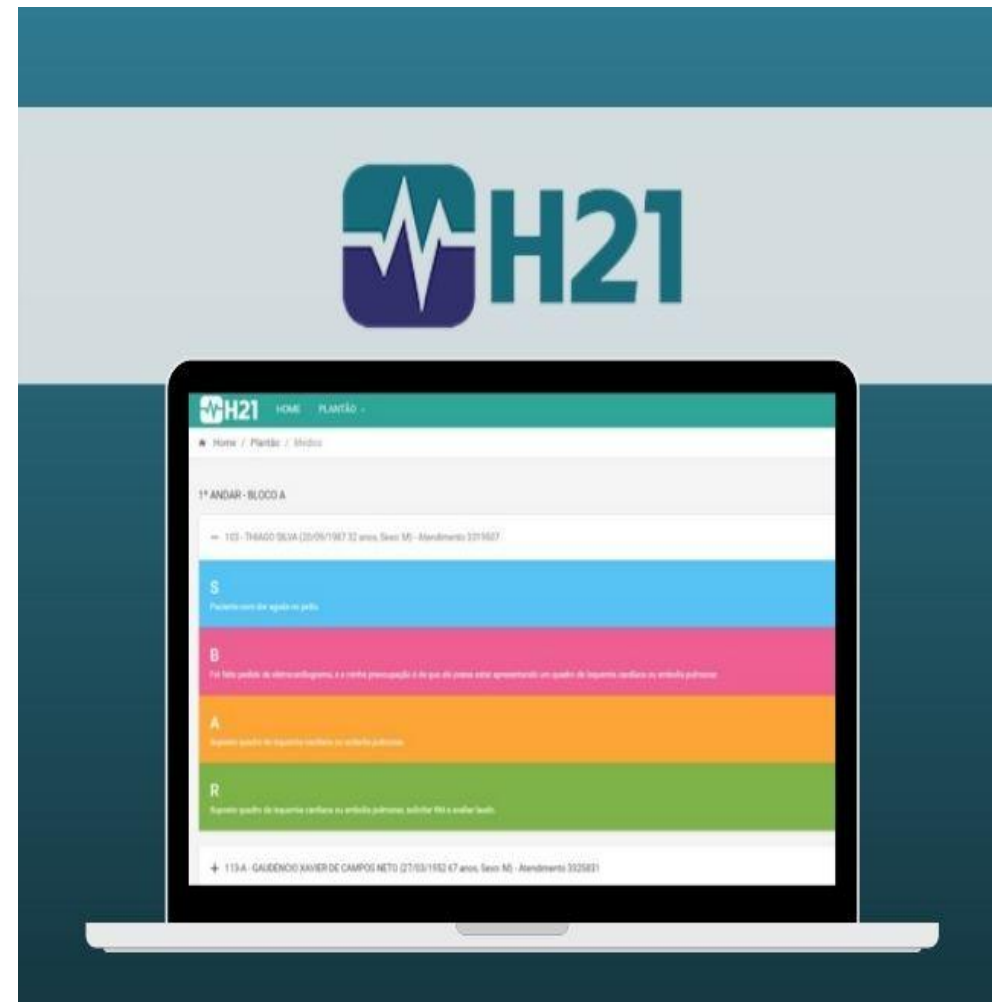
H21

H21 HOME PLANTÃO

Home / Plantão / Médico

1º ANDAR - BLOCO A

— 103 - THIAGO SILVA (20/09/1987 32 anos, Sexo: M) - Atendimento 3319507

S

Paciente com dor aguda no peito

B

Foi feito pedido de eletrocardiograma, e a minha preocupação é de que ele possa estar apresentando um quadro de isquemia cardíaca ou embolia pulmonar.

A

Suposto quadro de isquemia cardíaca ou embolia pulmonar.

R

Suposto quadro de isquemia cardíaca ou embolia pulmonar, solicitar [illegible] e avaliar laudo.

+ 113-A - GAUDENCIO XAVIER DE CAMPOS NETO (27/03/1952 67 anos, Sexo: M) - Atendimento 3325831